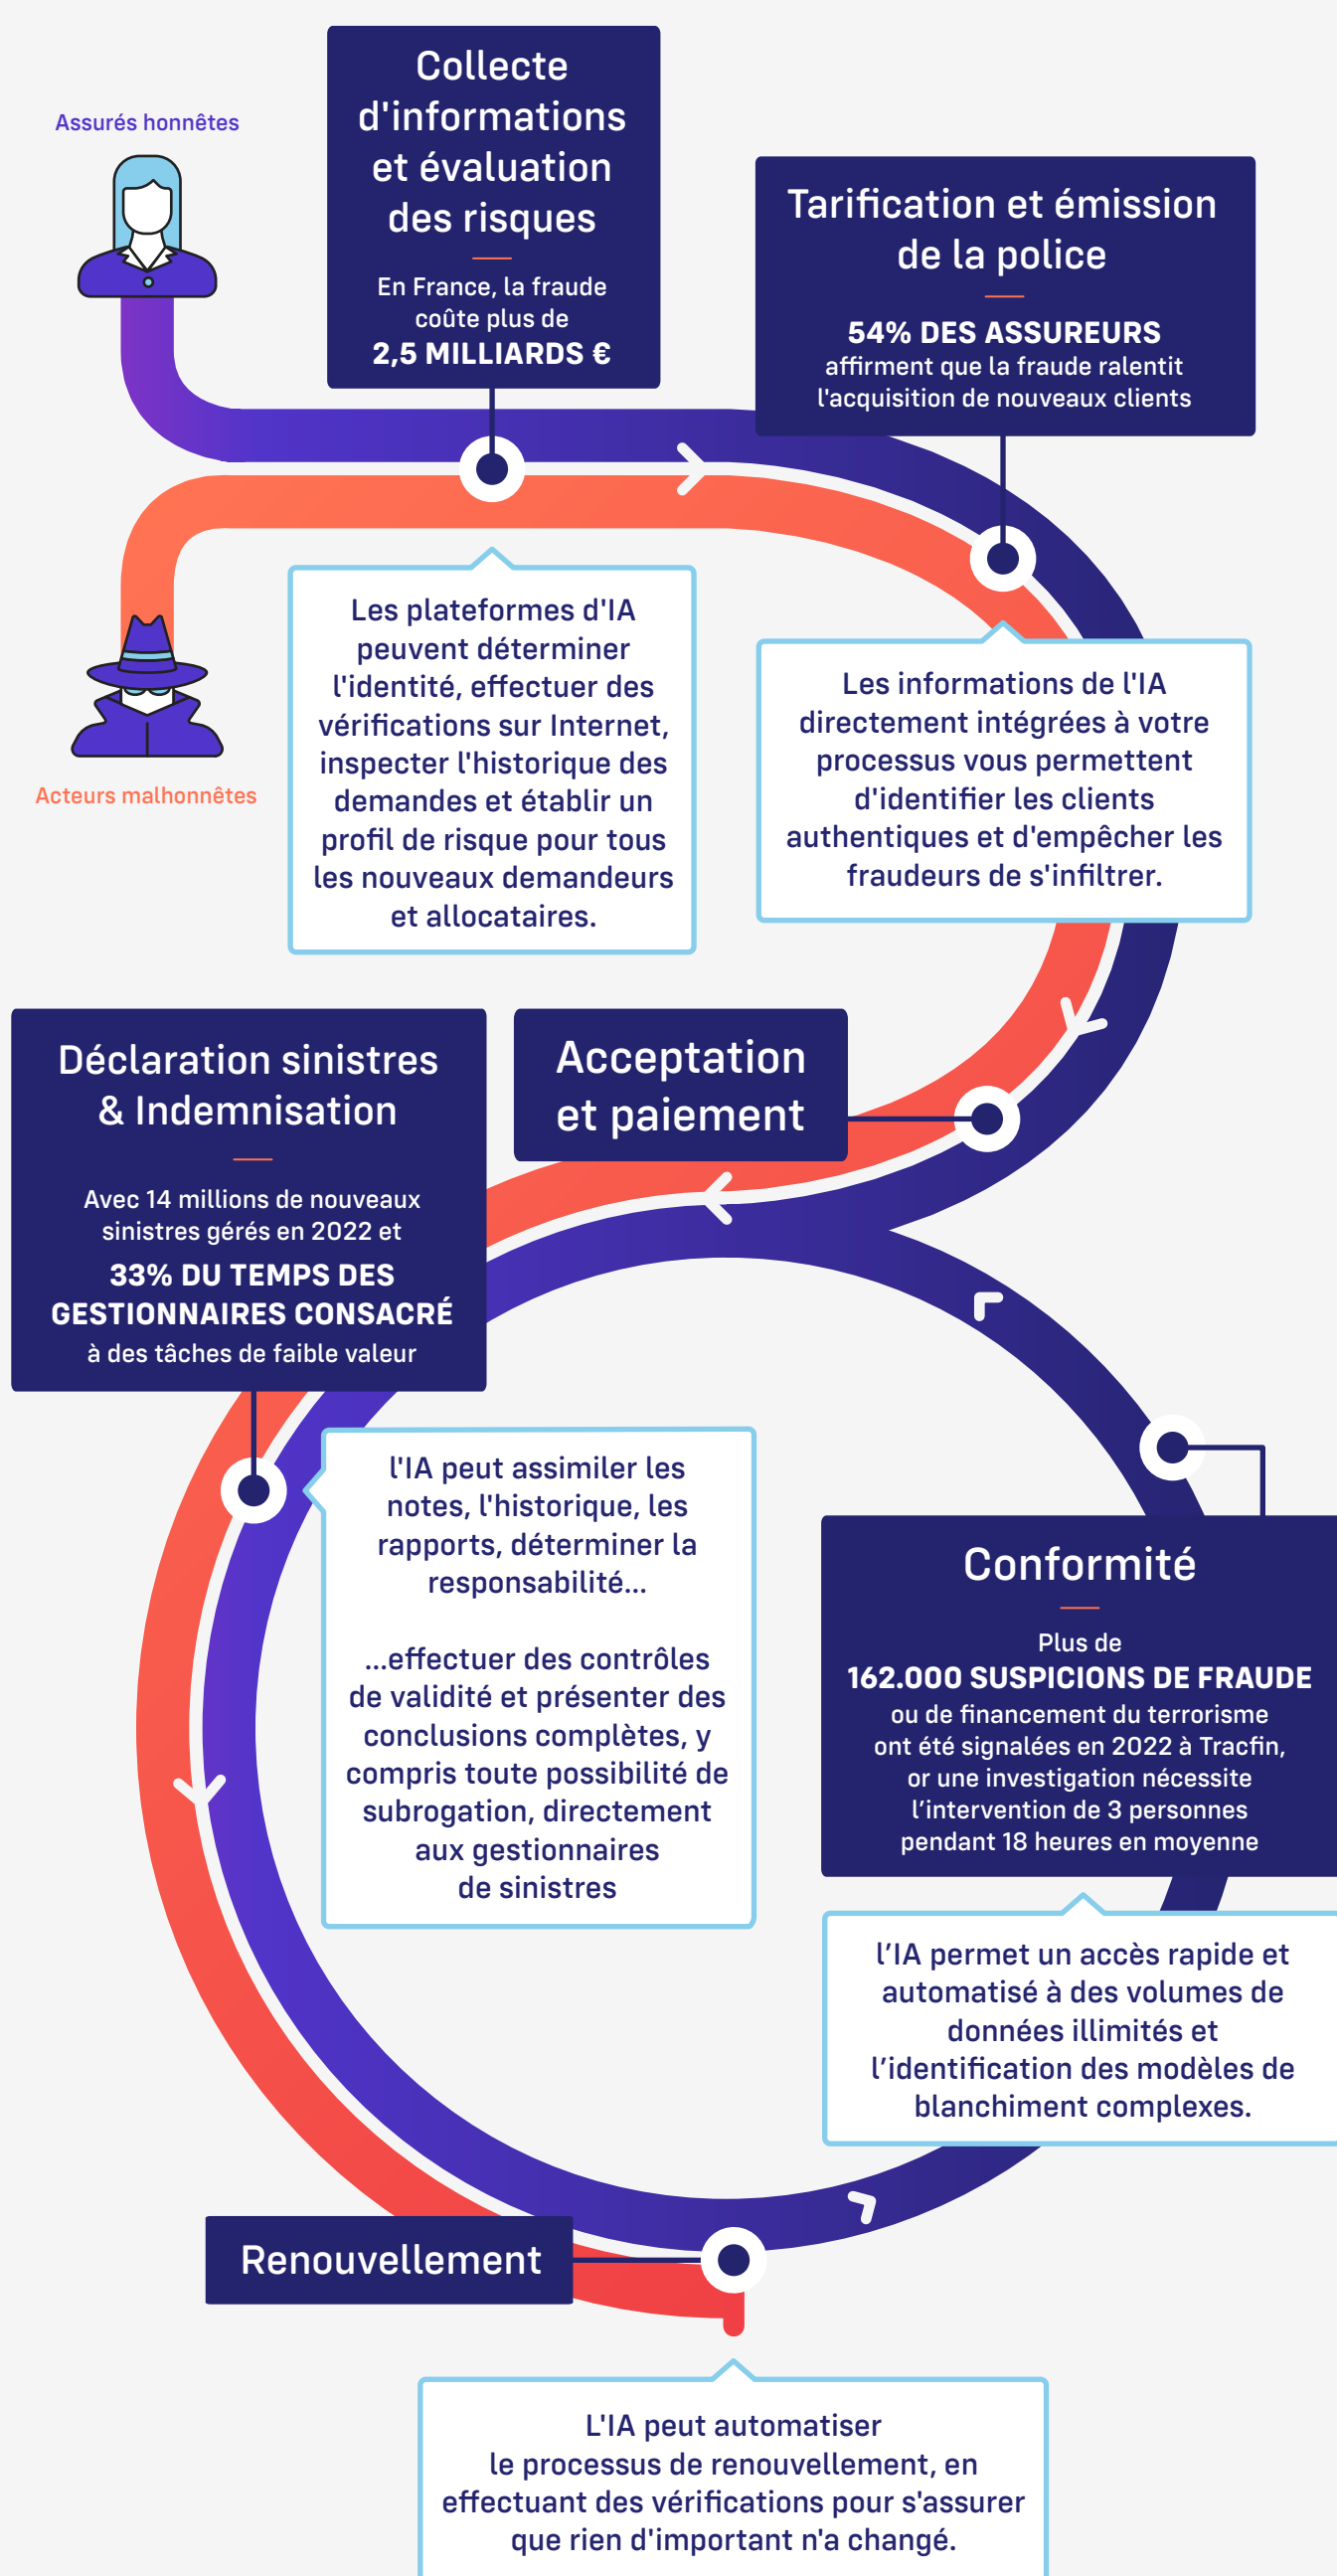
Assurés honnêtes

Collecte d'informations et évaluation des risques

En France, la fraude coûte plus de 2,5 MILLIARDS €

Tarification et émission de la police

54% DES ASSUREURS affirment que la fraude ralentit l'acquisition de nouveaux clients

Acteurs malhonnêtes

Les plateformes d'IA peuvent déterminer l'identité, effectuer des vérifications sur Internet, inspecter l'historique des demandes et établir un profil de risque pour tous les nouveaux demandeurs et allocataires.

Les informations de l'IA directement intégrées à votre processus vous permettent d'identifier les clients authentiques et d'empêcher les fraudeurs de s'infiltrer.

Déclaration sinistres & Indemnisation

Avec 14 millions de nouveaux sinistres gérés en 2022 et 33% DU TEMPS DES GESTIONNAIRES CONSACRÉ à des tâches de faible valeur

Acceptation et paiement

l'IA peut assimiler les notes, l'historique, les rapports, déterminer la responsabilité...

...effectuer des contrôles de validité et présenter des conclusions complètes, y compris toute possibilité de subrogation, directement aux gestionnaires de sinistres

Conformité

Plus de 162.000 SUSPICIONS DE FRAUDE ou de financement du terrorisme ont été signalées en 2022 à Tracfin, or une investigation nécessite l'intervention de 3 personnes pendant 18 heures en moyenne

l'IA permet un accès rapide et automatisé à des volumes de données illimités et l'identification des modèles de blanchiment complexes.

Renouvellement

L'IA peut automatiser le processus de renouvellement, en effectuant des vérifications pour s'assurer que rien d'important n'a changé.